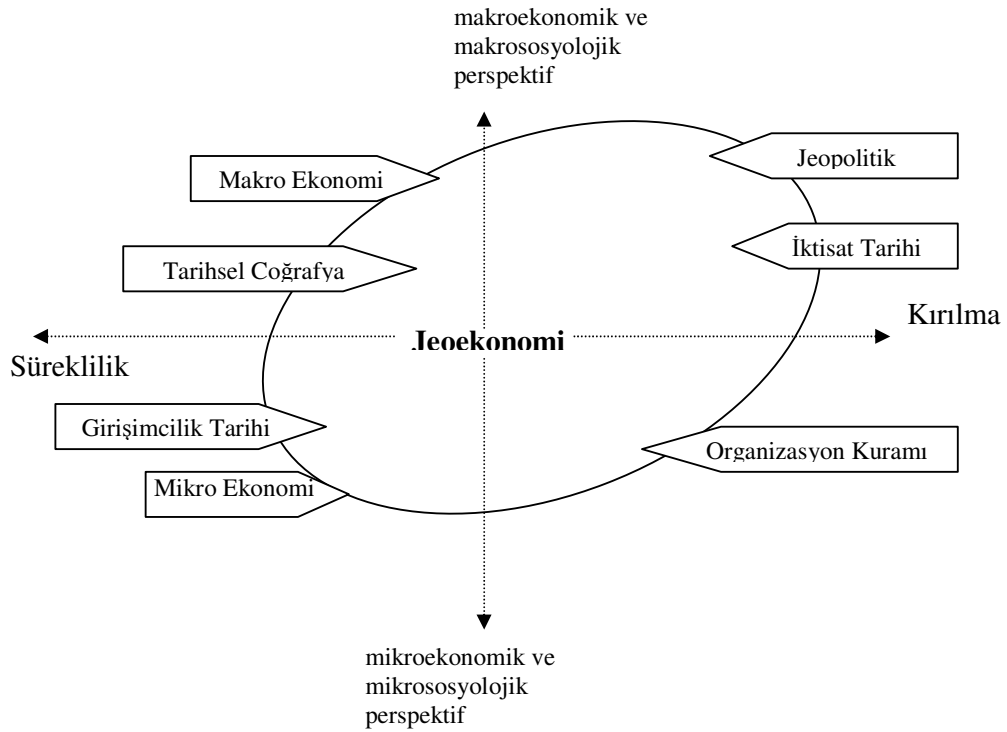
makroekonomik ve makrososyolojik perspektif

Makro Ekonomi

Jeopolitik

İktisat Tarihi

Tarihsel Coğrafya

Kırılma

Süreklilik

Jeoekonomi

Girişimcilik Tarihi

Organizasyon Kuramı

Mikro Ekonomi

mikroekonomik ve mikrososyolojik perspektif